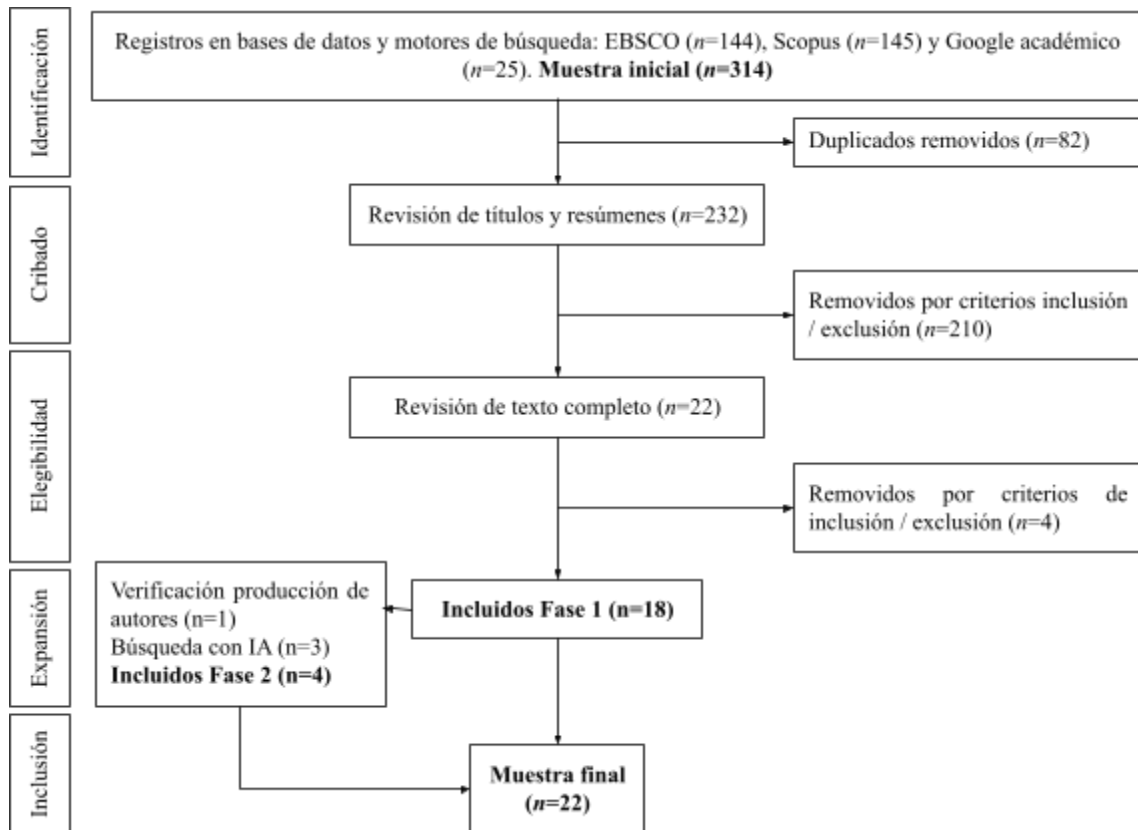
Identificación

Registros en bases de datos y motores de búsqueda: EBSCO (*n*=144), Scopus (*n*=145) y Google académico (*n*=25). **Muestra inicial (*n*=314)**

Duplicados removidos (*n*=82)

Cribado

Revisión de títulos y resúmenes (*n*=232)

Removidos por criterios inclusión / exclusión (*n*=210)

Elegibilidad

Revisión de texto completo (*n*=22)

Removidos por criterios de inclusión / exclusión (*n*=4)

Expansión

Verificación producción de autores (n=1)
Búsqueda con IA (n=3)
**Incluidos Fase 2 (n=4)**

**Incluidos Fase 1 (n=18)**

Inclusión

**Muestra final (*n*=22)**